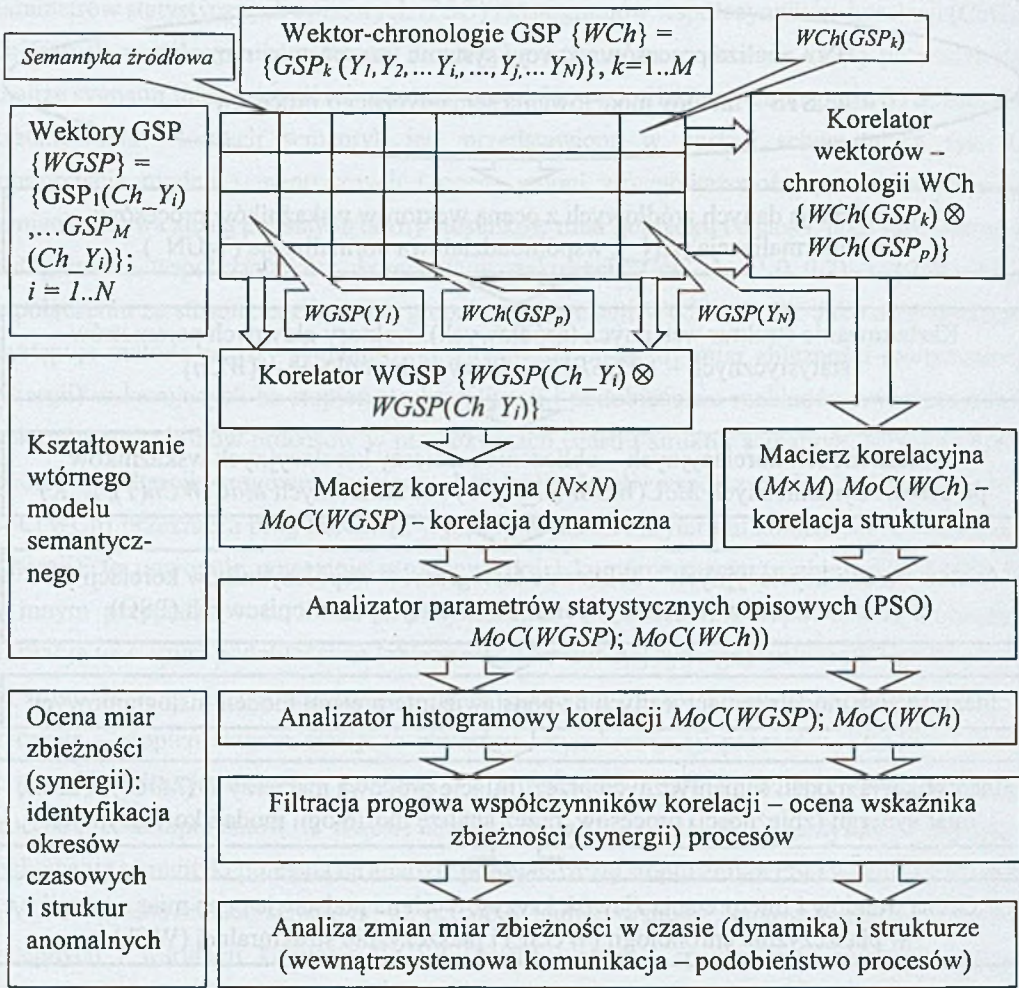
Wektor-chronologie GSP $\{WCh\}$ = $\{GSP_k\,(Y_1, Y_2, \ldots Y_i, \ldots, Y_j, \ldots Y_N)\}$, $k$=1..$M$

Semantyka źródłowa

$WCh(GSP_k)$

Wektory GSP $\{WGSP\}$ = $\{GSP_1(Ch\_Y_i)$ ,...$GSP_M$ $(Ch\_Y_i)\}$; $i$ = 1..$N$

Korelator wektorów – chronologii WCh $\{WCh(GSP_k) \otimes WCh(GSP_p)\}$

$WGSP(Y_1)$

$WCh(GSP_p)$

$WGSP(Y_N)$

Korelator WGSP $\{WGSP(Ch\_Y_i) \otimes WGSP(Ch\_Y_i)\}$

Kształtowanie wtórnego modelu semantycznego

Macierz korelacyjna ($N$×$N$) $MoC(WGSP)$ – korelacja dynamiczna

Macierz korelacyjna ($M$×$M$) $MoC(WCh)$ – korelacja strukturalna

Analizator parametrów statystycznych opisowych (PSO) $MoC(WGSP)$; $MoC(WCh)$)

Ocena miar zbieżności (synergii): identyfikacja okresów czasowych i struktur anomalnych

Analizator histogramowy korelacji $MoC(WGSP)$; $MoC(WCh)$

Filtracja progowa współczynników korelacji – ocena wskaźnika zbieżności (synergii) procesów

Analiza zmian miar zbieżności w czasie (dynamika) i strukturze (wewnątrzsystemowa komunikacja – podobieństwo procesów)